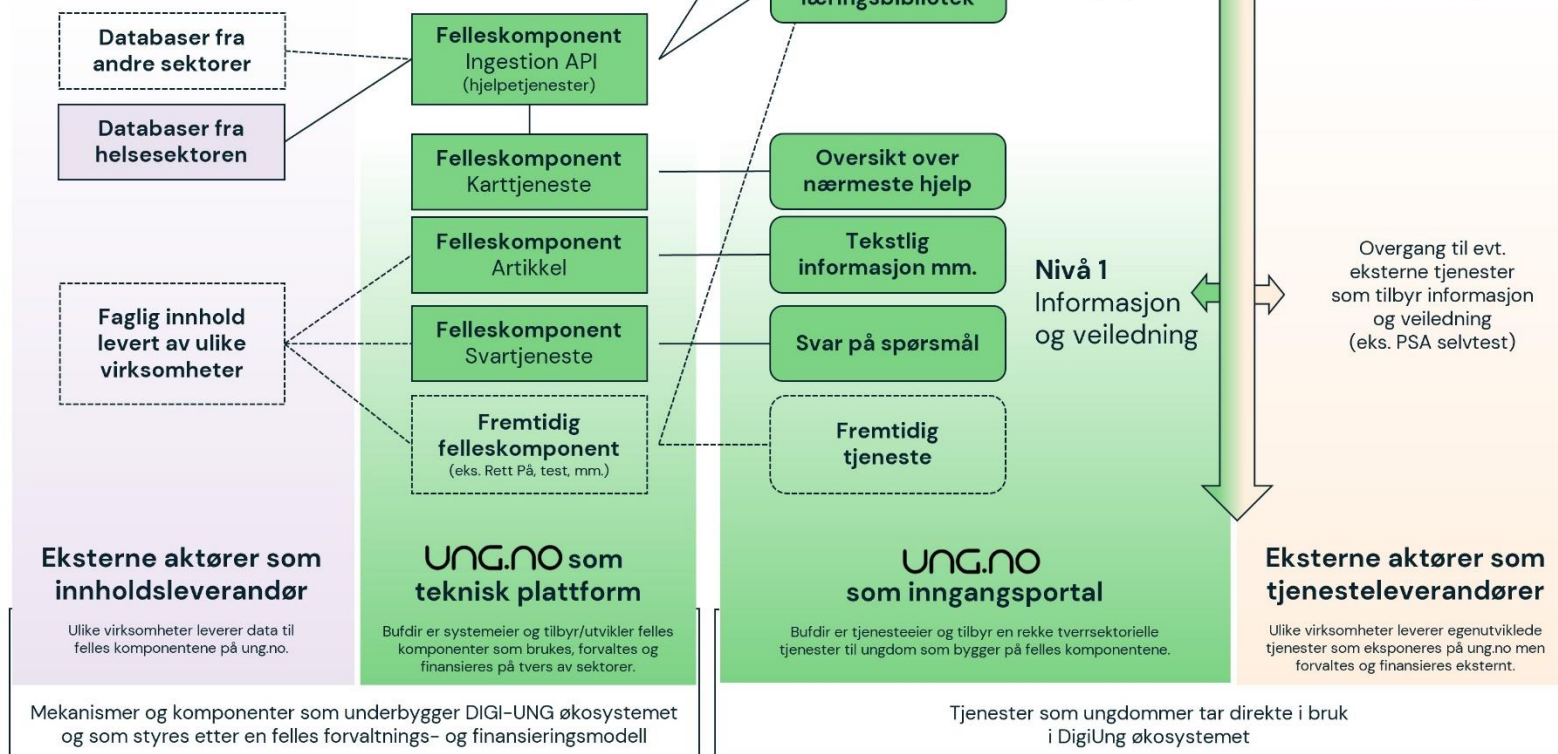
læringsbibliotek

Databaser fra andre sektorer

Databaser fra helsesektoren

Felleskomponent
Ingestion API
(hjelpetjenester)

Felleskomponent
Karttjeneste

Oversikt over nærmeste hjelp

Felleskomponent
Artikkel

Tekstlig informasjon mm.

Faglig innhold levert av ulike virksomheter

Felleskomponent
Svartjeneste

Svar på spørsmål

Nivå 1
Informasjon og veiledning

Overgang til evt. eksterne tjenester som tilbyr informasjon og veiledning (eks. PSA selvtest)

Fremtidig felleskomponent
(eks. Rett På, test, mm.)

Fremtidig tjeneste

Eksterne aktører som innholdsleverandør

Ulike virksomheter leverer data til felles komponentene på ung.no.

UNG.NO som teknisk plattform

Bufdir er systemeier og tilbyr/utvikler felles komponenter som brukes, forvaltes og finansieres på tvers av sektorer.

UNG.NO som inngangsportal

Bufdir er tjenesteeier og tilbyr en rekke tverrsektorielle tjenester til ungdom som bygger på felles komponentene.

Eksterne aktører som tjenesteleverandører

Ulike virksomheter leverer egenutviklede tjenester som eksponeres på ung.no men forvaltes og finansieres eksternt.

Mekanismer og komponenter som underbygger DIGI-UNG økosystemet og som styres etter en felles forvaltnings- og finansieringsmodell

Tjenester som ungdommer tar direkte i bruk i DigiUng økosystemet